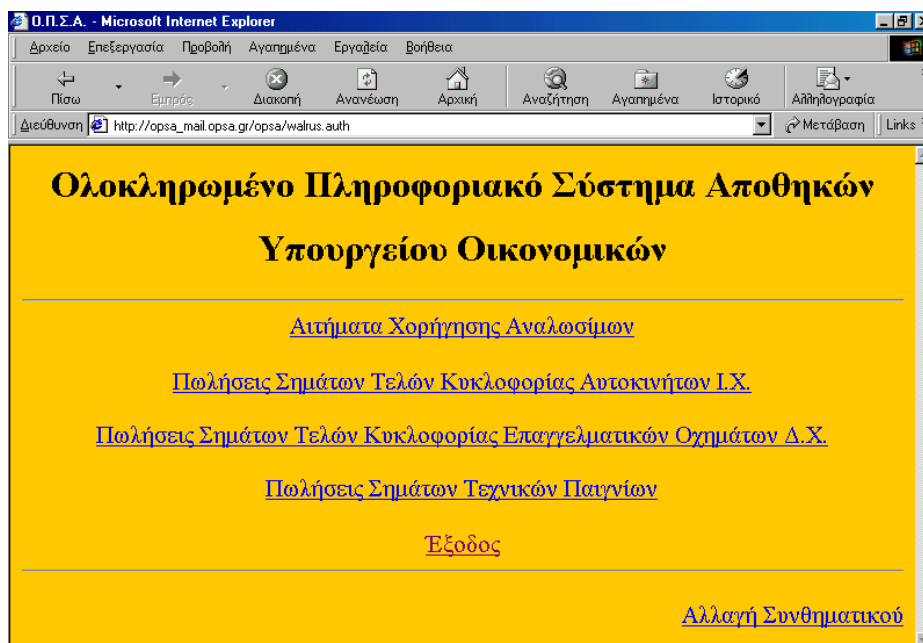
Ο.Π.Σ.Α. - Microsoft Internet Explorer

Αρχείο Επεξεργασία Προβολή Αγαπημένα Εργαλεία Βοήθεια

Πίσω Εμπρός Διακοπή Ανανέωση Αρχική Αναζήτηση Αγαπημένα Ιστορικό Αλληλογραφία

Διεύθυνση http://opsa_mail.opsa.gr/opsa/walrus.auth Μετάβαση Links

Ολοκληρωμένο Πληροφοριακό Σύστημα Αποθηκών

Υπουργείου Οικονομικών

Αιτήματα Χορήγησης Αναλωσίμων

Πωλήσεις Σημάτων Τελών Κυκλοφορίας Αυτοκινήτων Ι.Χ.

Πωλήσεις Σημάτων Τελών Κυκλοφορίας Επαγγελματικών Οχημάτων Δ.Χ.

Πωλήσεις Σημάτων Τεχνικών Παιγνίων

Έξοδος

Αλλαγή Συνθηματικού